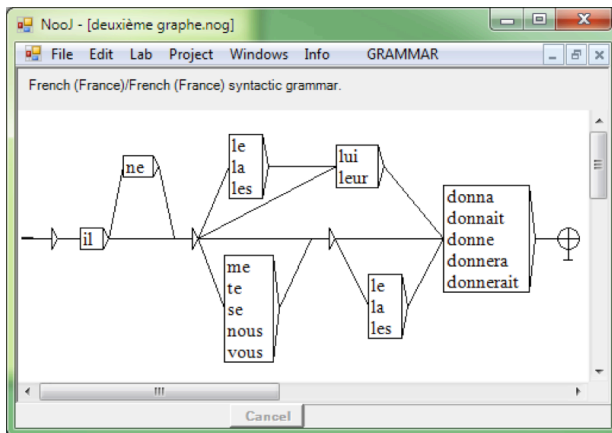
NooJ - [deuxième graphe.nog]

File Edit Lab Project Windows Info GRAMMAR

French (France)/French (France) syntactic grammar.

il
ne
le
la
les
lui
leur
me
te
se
nous
vous
le
la
les
donna
donnait
donne
donnera
donnerait

Cancel